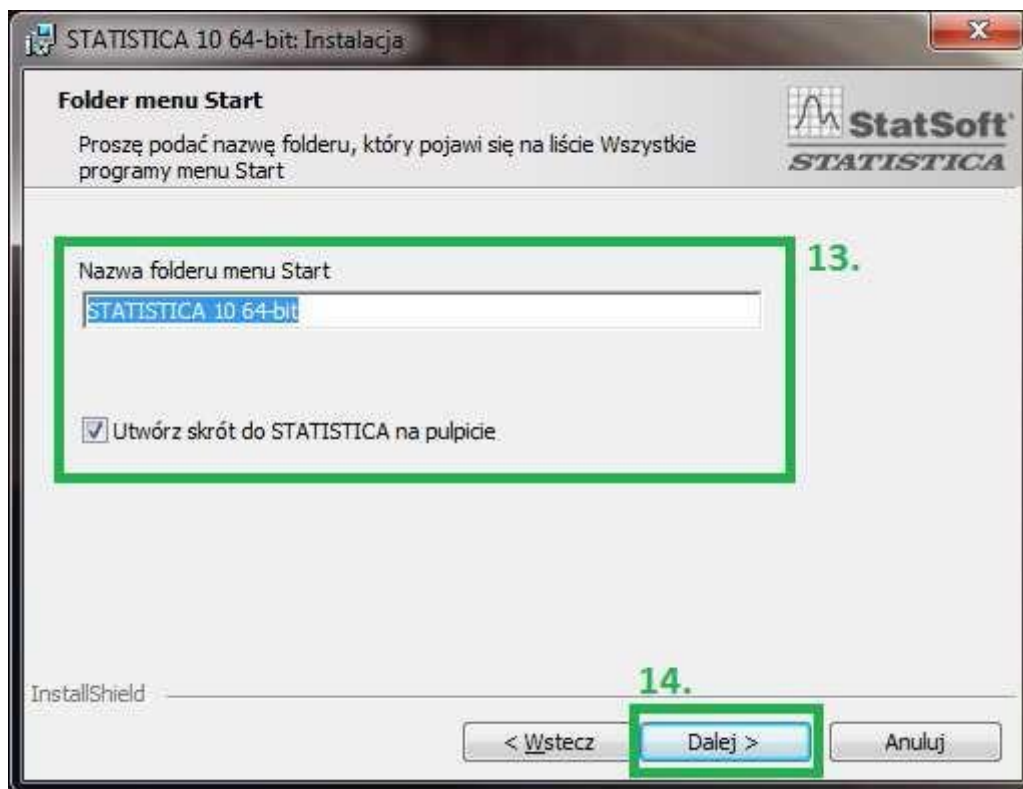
STATISTICA 10 64-bit: Instalacja

Folder menu Start

Proszę podać nazwę folderu, który pojawi się na liście Wszystkie programy menu Start

StatSoft
STATISTICA

13.

Nazwa folderu menu Start

STATISTICA 10 64-bit

Utwórz skrót do STATISTICA na pulpicie

InstallShield

14.

< Wstecz

Dalej >

Anuluj